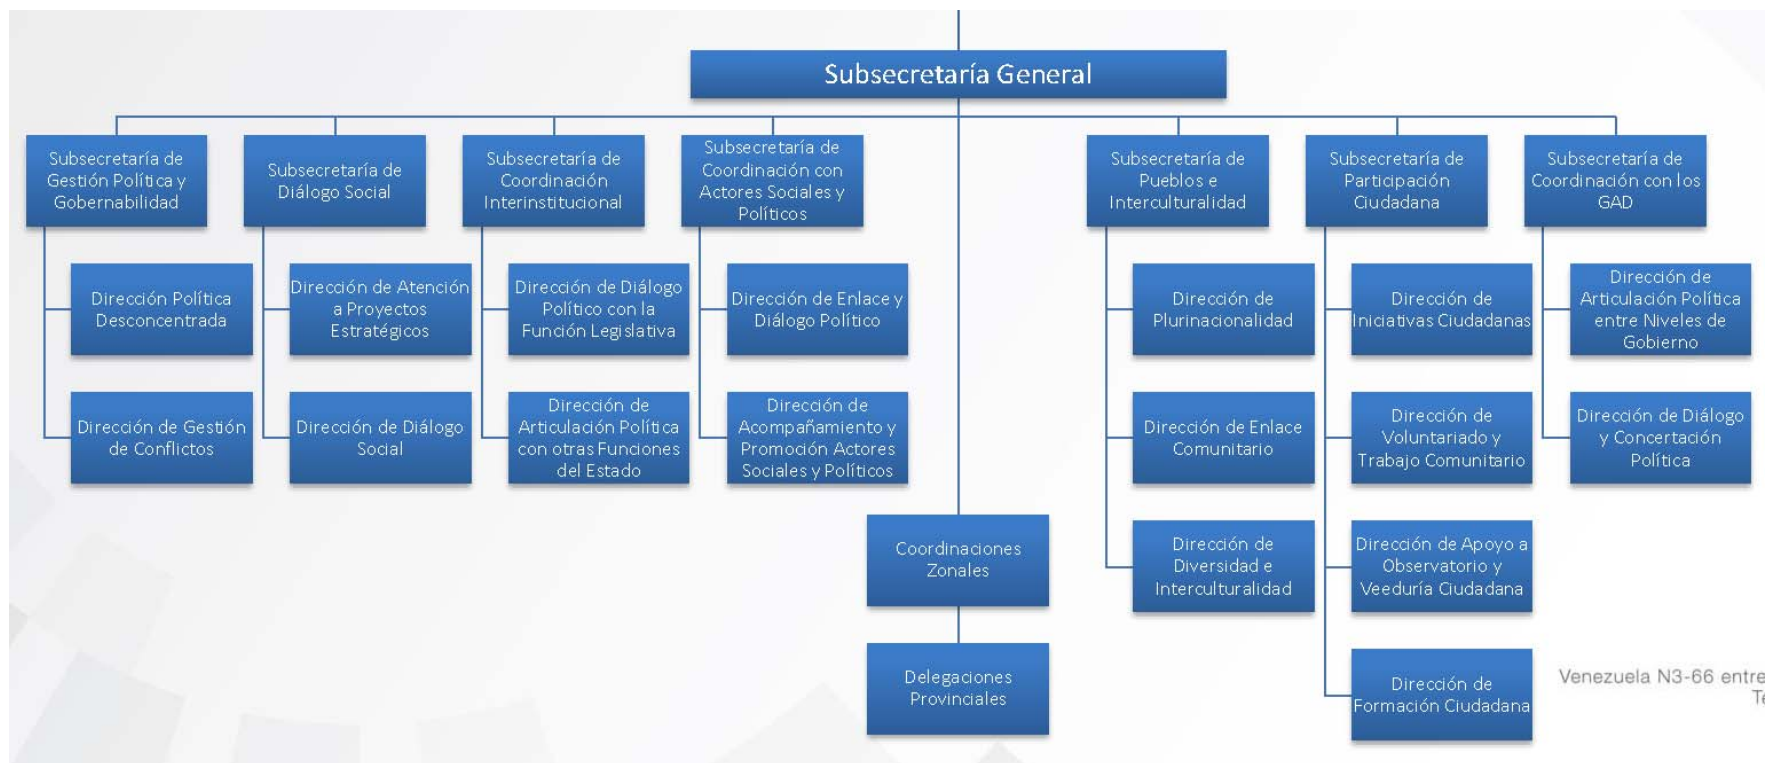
Subsecretaría General

Subsecretaría de Gestión Política y Gobernabilidad

Dirección Política Desconcentrada

Dirección de Gestión de Conflictos

Subsecretaría de Diálogo Social

Dirección de Atención a Proyectos Estratégicos

Dirección de Diálogo Social

Subsecretaría de Coordinación Interinstitucional

Dirección de Diálogo Político con la Función Legislativa

Dirección de Articulación Política con otras Funciones del Estado

Subsecretaría de Coordinación con Actores Sociales y Políticos

Dirección de Enlace y Diálogo Político

Dirección de Acompañamiento y Promoción Actores Sociales y Políticos

Coordinaciones Zonales

Delegaciones Provinciales

Subsecretaría de Pueblos e Interculturalidad

Dirección de Plurinacionalidad

Dirección de Enlace Comunitario

Dirección de Diversidad e Interculturalidad

Subsecretaría de Participación Ciudadana

Dirección de Iniciativas Ciudadanas

Dirección de Voluntariado y Trabajo Comunitario

Dirección de Apoyo a Observatorio y Veeduría Ciudadana

Dirección de Formación Ciudadana

Subsecretaría de Coordinación con los GAD

Dirección de Articulación Política entre Niveles de Gobierno

Dirección de Diálogo y Concertación Política

Venezuela N3-66 entre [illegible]
T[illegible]